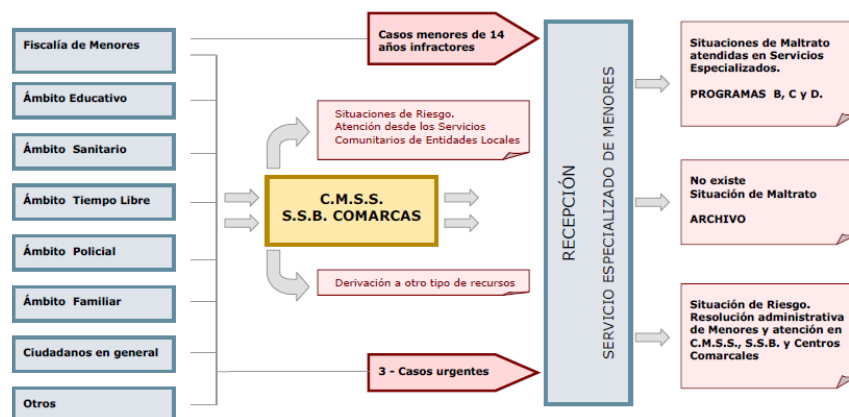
Fiscalía de Menores

Ámbito Educativo

Ámbito Sanitario

Ámbito Tiempo Libre

Ámbito Policial

Ámbito Familiar

Ciudadanos en general

Otros

Casos menores de 14 años infractores

Situaciones de Riesgo. Atención desde los Servicios Comunitarios de Entidades Locales

C.M.S.S. S.S.B. COMARCAS

Derivación a otro tipo de recursos

3 - Casos urgentes

RECEPCIÓN

SERVICIO ESPECIALIZADO DE MENORES

Situaciones de Maltrato atendidas en Servicios Especializados.

PROGRAMAS B, C y D.

No existe Situación de Maltrato

ARCHIVO

Situación de Riesgo. Resolución administrativa de Menores y atención en C.M.S.S., S.S.B. y Centros Comarcales